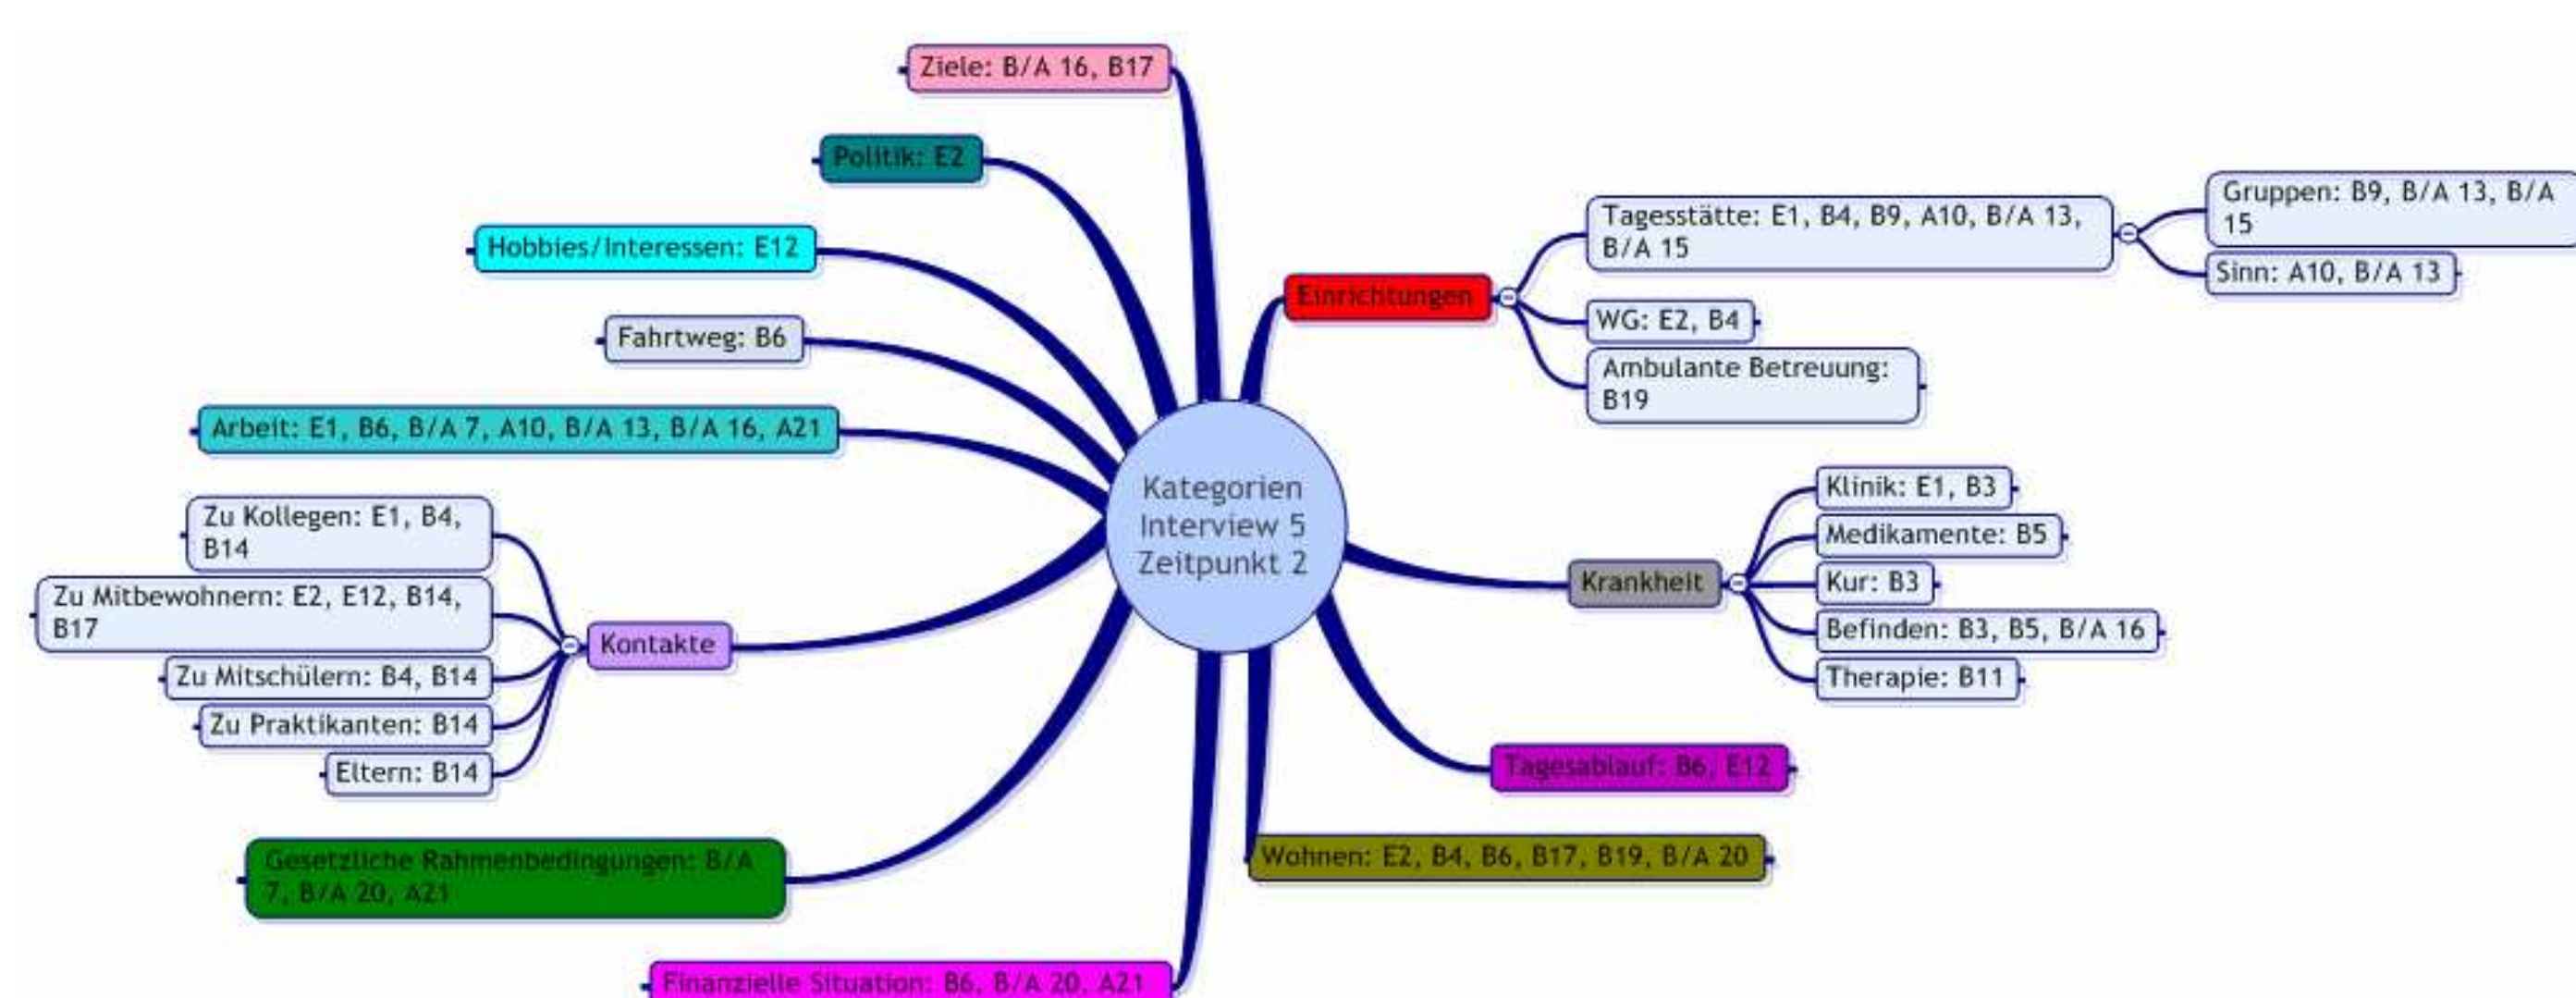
Kategorien Interview 5 Zeitpunkt 2

Ziele: B/A 16, B17

Politik: E2

Hobbies/Interessen: E12

Fahrtweg: B6

Arbeit: E1, B6, B/A 7, A10, B/A 13, B/A 16, A21

Kontakte

Zu Kollegen: E1, B4, B14

Zu Mitbewohnern: E2, E12, B14, B17

Zu Mitschülern: B4, B14

Zu Praktikanten: B14

Eltern: B14

Gesetzliche Rahmenbedingungen: B/A 7, B/A 20, A21

Finanzielle Situation: B6, B/A 20, A21

Einrichtungen

Tagesstätte: E1, B4, B9, A10, B/A 13, B/A 15

Gruppen: B9, B/A 13, B/A 15

Sinn: A10, B/A 13

WG: E2, B4

Ambulante Betreuung: B19

Krankheit

Klinik: E1, B3

Medikamente: B5

Kur: B3

Befinden: B3, B5, B/A 16

Therapie: B11

Tagesablauf: B6, E12

Wohnen: E2, B4, B6, B17, B19, B/A 20